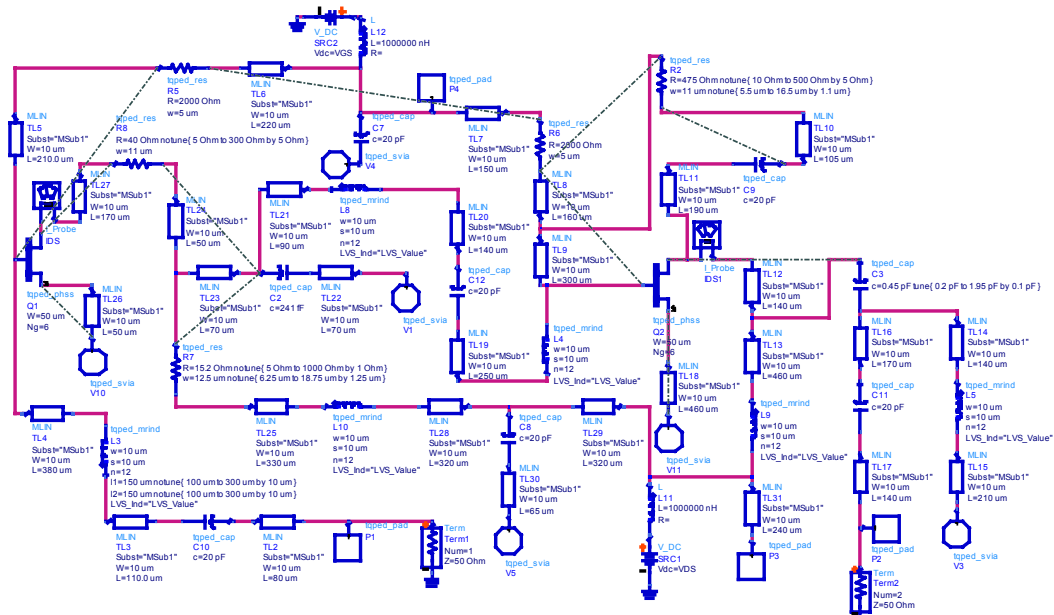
V_DC
SRC2
Vdc=VGS

L
L12
L=1000000 nH
R=

tqped_res
R5
R=2000 Ohm
w=5 um

MLIN
TL6
Subst="MSub1"
W=10 um
L=220 um

tqped_pad
P4

tqped_res
R2
R=475 Ohm notune{ 10 Ohm to 500 Ohm by 5 Ohm }
w=11 um notune{ 5.5 um to 16.5 um by 1.1 um }

MLIN
TL5
Subst="MSub1"
W=10 um
L=210.0 um

tqped_res
R8
R=40 Ohm notune{ 5 Ohm to 300 Ohm by 5 Ohm }
w=11 um

tqped_cap
C7
c=20 pF

tqped_svia
V4

MLIN
TL7
Subst="MSub1"
W=10 um
L=150 um

tqped_res
R6
R=2000 Ohm
w=5 um

MLIN
TL10
Subst="MSub1"
W=10 um
L=105 um

MLIN
TL27
Subst="MSub1"
W=10 um
L=170 um

I_Probe
IDS

MLIN
TL24
Subst="MSub1"
W=10 um
L=50 um

MLIN
TL21
Subst="MSub1"
W=10 um
L=90 um

tqped_mrind
L8
w=10 um
s=10 um
n=12
LVS_Ind="LVS_Value"

MLIN
TL20
Subst="MSub1"
W=10 um
L=140 um

MLIN
TL8
Subst="MSub1"
W=10 um
L=160 um

MLIN
TL11
Subst="MSub1"
W=10 um
L=190 um

tqped_cap
C9
c=20 pF

I_Probe
IDS1

MLIN
TL9
Subst="MSub1"
W=10 um
L=300 um

tqped_cap
C12
c=20 pF

tqped_phss
Q1
W=50 um
Ng=6

MLIN
TL26
Subst="MSub1"
W=10 um
L=50 um

MLIN
TL23
Subst="MSub1"
W=10 um
L=70 um

tqped_cap
C2
c=241 fF

MLIN
TL22
Subst="MSub1"
W=10 um
L=70 um

tqped_svia
V1

MLIN
TL12
Subst="MSub1"
W=10 um
L=140 um

tqped_cap
C3
c=0.45 pF tune{ 0.2 pF to 1.95 pF by 0.1 pF }

tqped_phss
Q2
W=50 um
Ng=6

tqped_mrind
L4
w=10 um
s=10 um
n=12
LVS_Ind="LVS_Value"

MLIN
TL16
Subst="MSub1"
W=10 um
L=170 um

MLIN
TL14
Subst="MSub1"
W=10 um
L=140 um

tqped_svia
V10

tqped_res
R7
R=15.2 Ohm notune{ 5 Ohm to 1000 Ohm by 1 Ohm }
w=12.5 um notune{ 6.25 um to 18.75 um by 1.25 um }

MLIN
TL19
Subst="MSub1"
W=10 um
L=250 um

MLIN
TL13
Subst="MSub1"
W=10 um
L=460 um

MLIN
TL18
Subst="MSub1"
W=10 um
L=460 um

tqped_cap
C11
c=20 pF

tqped_mrind
L5
w=10 um
s=10 um
n=12
LVS_Ind="LVS_Value"

MLIN
TL4
Subst="MSub1"
W=10 um
L=380 um

tqped_mrind
L3
w=10 um
s=10 um
n=12
l1=150 um notune{ 100 um to 300 um by 10 um }
l2=150 um notune{ 100 um to 300 um by 10 um }
LVS_Ind="LVS_Value"

MLIN
TL25
Subst="MSub1"
W=10 um
L=330 um

tqped_mrind
L10
w=10 um
s=10 um
n=12
LVS_Ind="LVS_Value"

MLIN
TL28
Subst="MSub1"
W=10 um
L=320 um

tqped_cap
C8
c=20 pF

MLIN
TL29
Subst="MSub1"
W=10 um
L=320 um

tqped_svia
V11

tqped_mrind
L9
w=10 um
s=10 um
n=12
LVS_Ind="LVS_Value"

MLIN
TL17
Subst="MSub1"
W=10 um
L=140 um

MLIN
TL15
Subst="MSub1"
W=10 um
L=210 um

MLIN
TL30
Subst="MSub1"
W=10 um
L=65 um

L
L11
L=1000000 nH
R=

MLIN
TL31
Subst="MSub1"
W=10 um
L=240 um

MLIN
TL3
Subst="MSub1"
W=10 um
L=110.0 um

tqped_cap
C10
c=20 pF

MLIN
TL2
Subst="MSub1"
W=10 um
L=80 um

tqped_pad
P1

Term
Term1
Num=1
Z=50 Ohm

tqped_svia
V5

V_DC
SRC1
Vdc=VDS

tqped_pad
P3

tqped_pad
P2

Term
Term2
Num=2
Z=50 Ohm

tqped_svia
V3